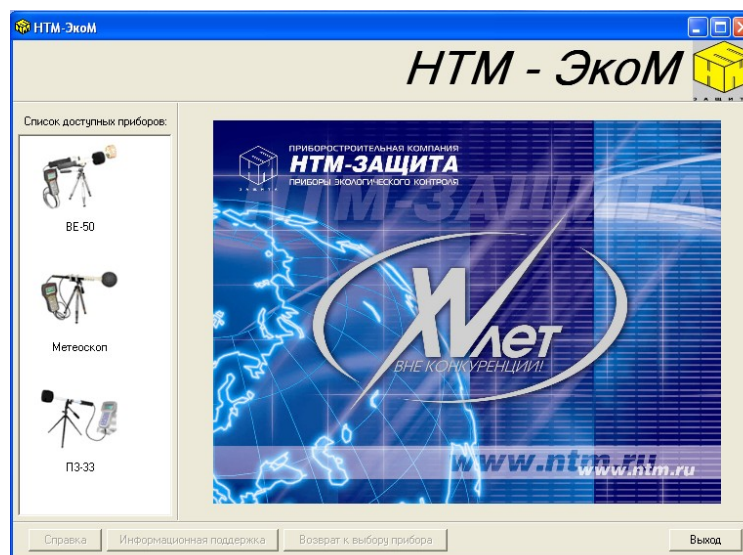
НТМ-ЭкоМ

НТМ - ЭкоМ

ЗАЩИТА

Список доступных приборов:

ВЕ-50

Метеоскоп

ПЗ-33

ПРИБОРОСТРОИТЕЛЬНАЯ КОМПАНИЯ
НТМ-ЗАЩИТА
ПРИБОРЫ ЭКОЛОГИЧЕСКОГО КОНТРОЛЯ

НТМ-ЗАЩИТА

XV лет
ВНЕ КОНКУРЕНЦИИ!

www.ntm.ru
www.ntm.ru

Справка | Информационная поддержка | Возврат к выбору прибора | Выход